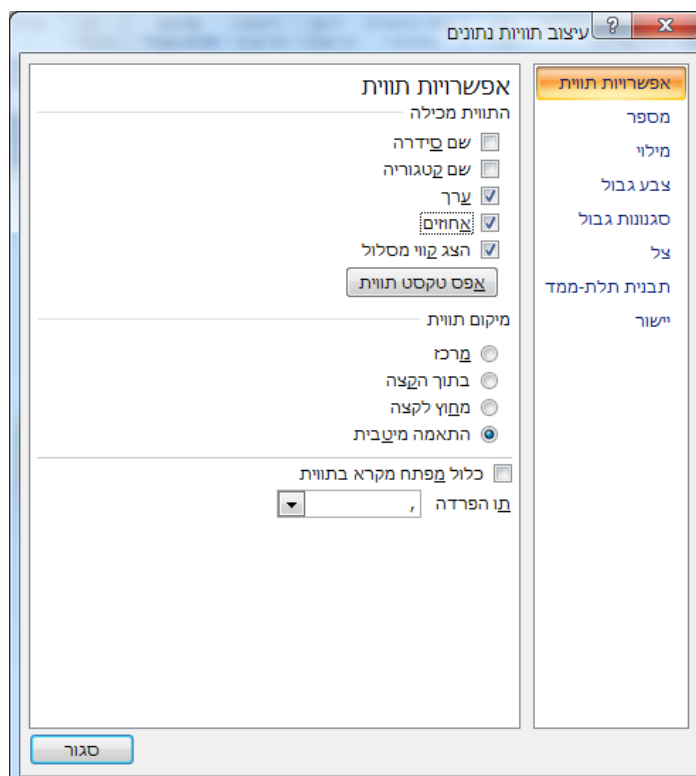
עיצוב תוויות נתונים
?
X

אפשרויות תווית
מספר
מילוי
צבע גבול
סגנונות גבול
צל
תבנית תלת-ממד
יישור

אפשרויות תווית
התווית מכילה
שם סידרה
שם קטגוריה
ערך
אחוזים
הצג קווי מסלול
אפס טקסט תווית

מיקום תווית
מרכז
בתוך הקצה
מחוץ לקצה
התאמה מיטבית

כלול מפתח מקרא בתווית
תו הפרדה ,

סגור